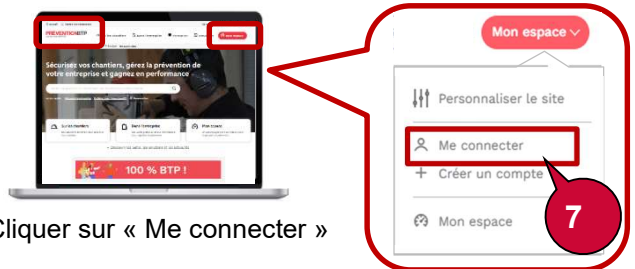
PREVENTIONBTP

Sécurisez vos chantiers, gérez la prévention de votre entreprise et gagnez en performance

100 % BTP !

Cliquer sur « Me connecter »

Mon espace

Personnaliser le site

Me connecter

Créer un compte

Mon espace

7